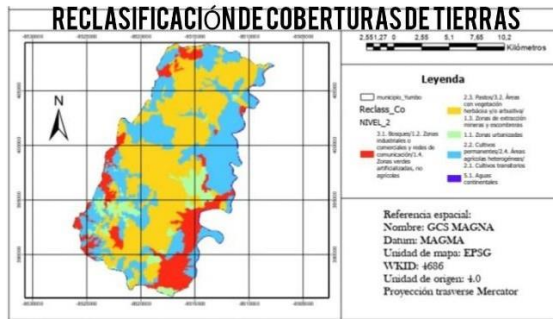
RECLASIFICACIÓNDE COBERTURAS DE TIERRAS

2.551,27 0 2,55 5,1 7,65 10,2
Kilómetros

N

Leyenda

municipio_fundac

Reclass_Co

NIVEL_2

3.1. Bosques/1.2. Zonas industriales o comerciales y redes de comunicación/1.4. Zonas verdes artificializadas, no agrícolas

2.3. Pastos/3.2. Áreas con vegetación herbácea y/o arbustiva/1.3. Zonas de extracción mineras y escombreras

1.1. Zonas urbanizadas

2.2. Cultivos permanentes/2.4. Áreas agrícolas heterogéneas/2.1. Cultivos transitorios

5.1. Aguas continentales

Referencia espacial:
Nombre: GCS MAGNA
Datum: MAGMA
Unidad de mapa: EPSG
WKID: 4686
Unidad de origen: 4.0
Proyección traverse Mercator